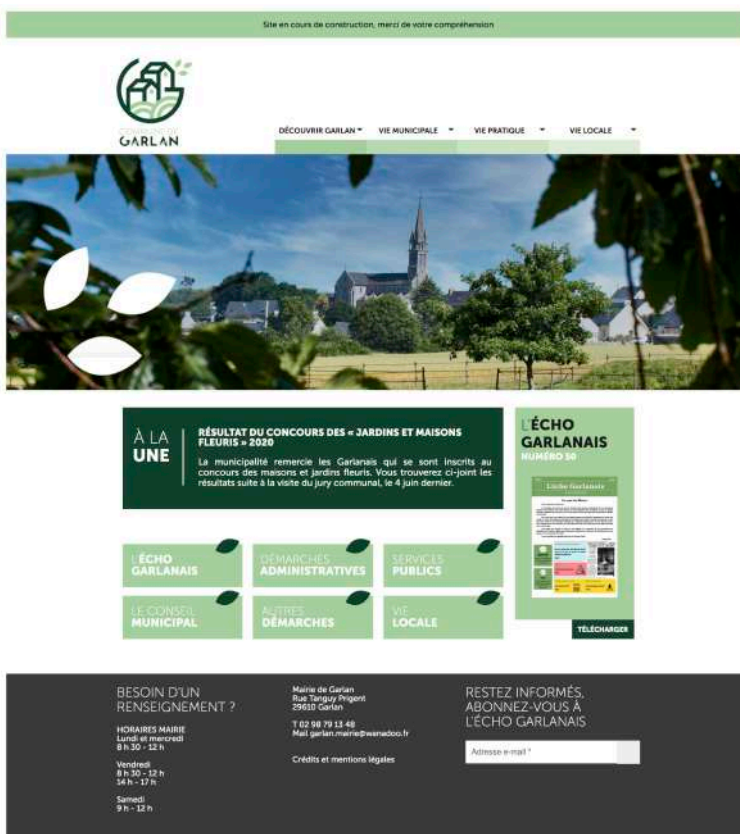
Site en cours de construction, merci de votre compréhension

COMMUNE DE GARLAN

DÉCOUVRIR GARLAN VIE MUNICIPALE VIE PRATIQUE VIE LOCALE

À LA UNE

RÉSULTAT DU CONCOURS DES « JARDINS ET MAISONS FLEURIS » 2020

La municipalité remercie les Garlanais qui se sont inscrits au concours des maisons et jardins fleuris. Vous trouverez ci-joint les résultats suite à la visite du jury communal, le 4 juin dernier.

L'ÉCHO GARLANAIS
NUMÉRO 50

L'écho Garlanais

TÉLÉCHARGER

L'ÉCHO GARLANAIS

DÉMARCHES ADMINISTRATIVES

SERVICES PUBLICS

LE CONSEIL MUNICIPAL

AUTRES DÉMARCHES

VIE LOCALE

BESOIN D'UN RENSEIGNEMENT ?

HORAIRES MAIRIE
Lundi et mercredi
8 h 30 - 12 h

Vendredi
8 h 30 - 12 h
14 h - 17 h

Samedi
9 h - 12 h

Mairie de Garlan
Rue Tanguy Prigent
29610 Garlan

T 02 98 79 13 48
Mail garlan.mairie@wanadoo.fr

Crédits et mentions légales

RESTEZ INFORMÉS, ABONNEZ-VOUS À L'ÉCHO GARLANAIS

Adresse e-mail *